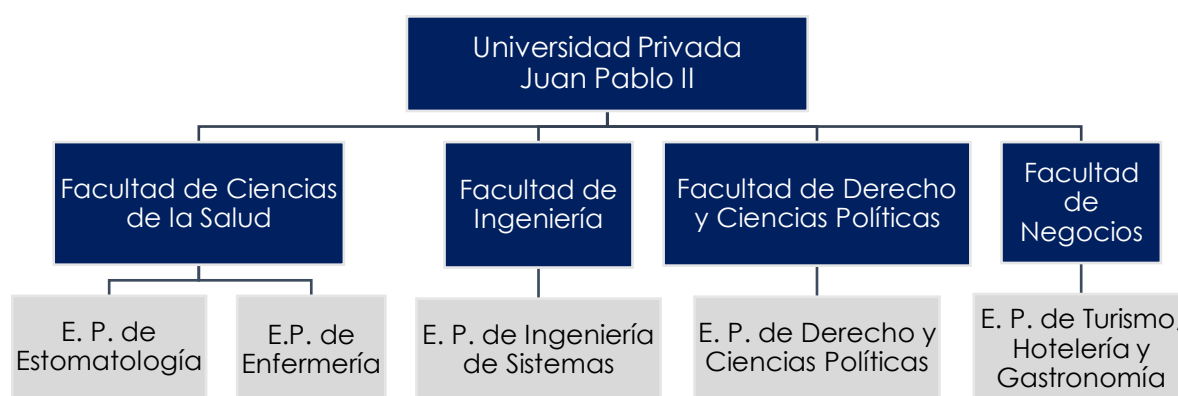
Universidad Privada Juan Pablo II

Facultad de Ciencias de la Salud

Facultad de Ingeniería

Facultad de Derecho y Ciencias Políticas

Facultad de Negocios

E. P. de Estomatología

E.P. de Enfermería

E. P. de Ingeniería de Sistemas

E. P. de Derecho y Ciencias Políticas

E. P. de Turismo, Hotelería y Gastronomía